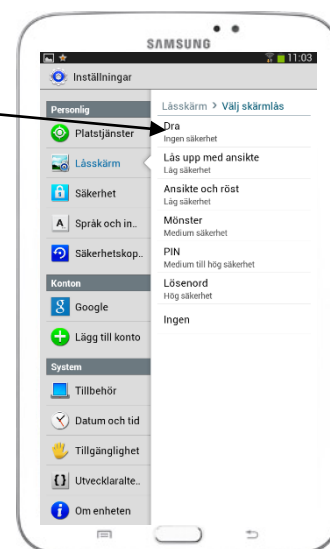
SAMSUNG

11:03

Inställningar

Personlig

Platstjänster

Låsskärm

Säkerhet

Språk och in..

Säkerhetskop..

Konton

Google

Lägg till konto

System

Tillbehör

Datum och tid

Tillgänglighet

Utvecklaralte..

Om enheten

Låsskärm > Välj skärmlås

Dra
Ingen säkerhet

Lås upp med ansikte
Låg säkerhet

Ansikte och röst
Låg säkerhet

Mönster
Medium säkerhet

PIN
Medium till hög säkerhet

Lösenord
Hög säkerhet

Ingen